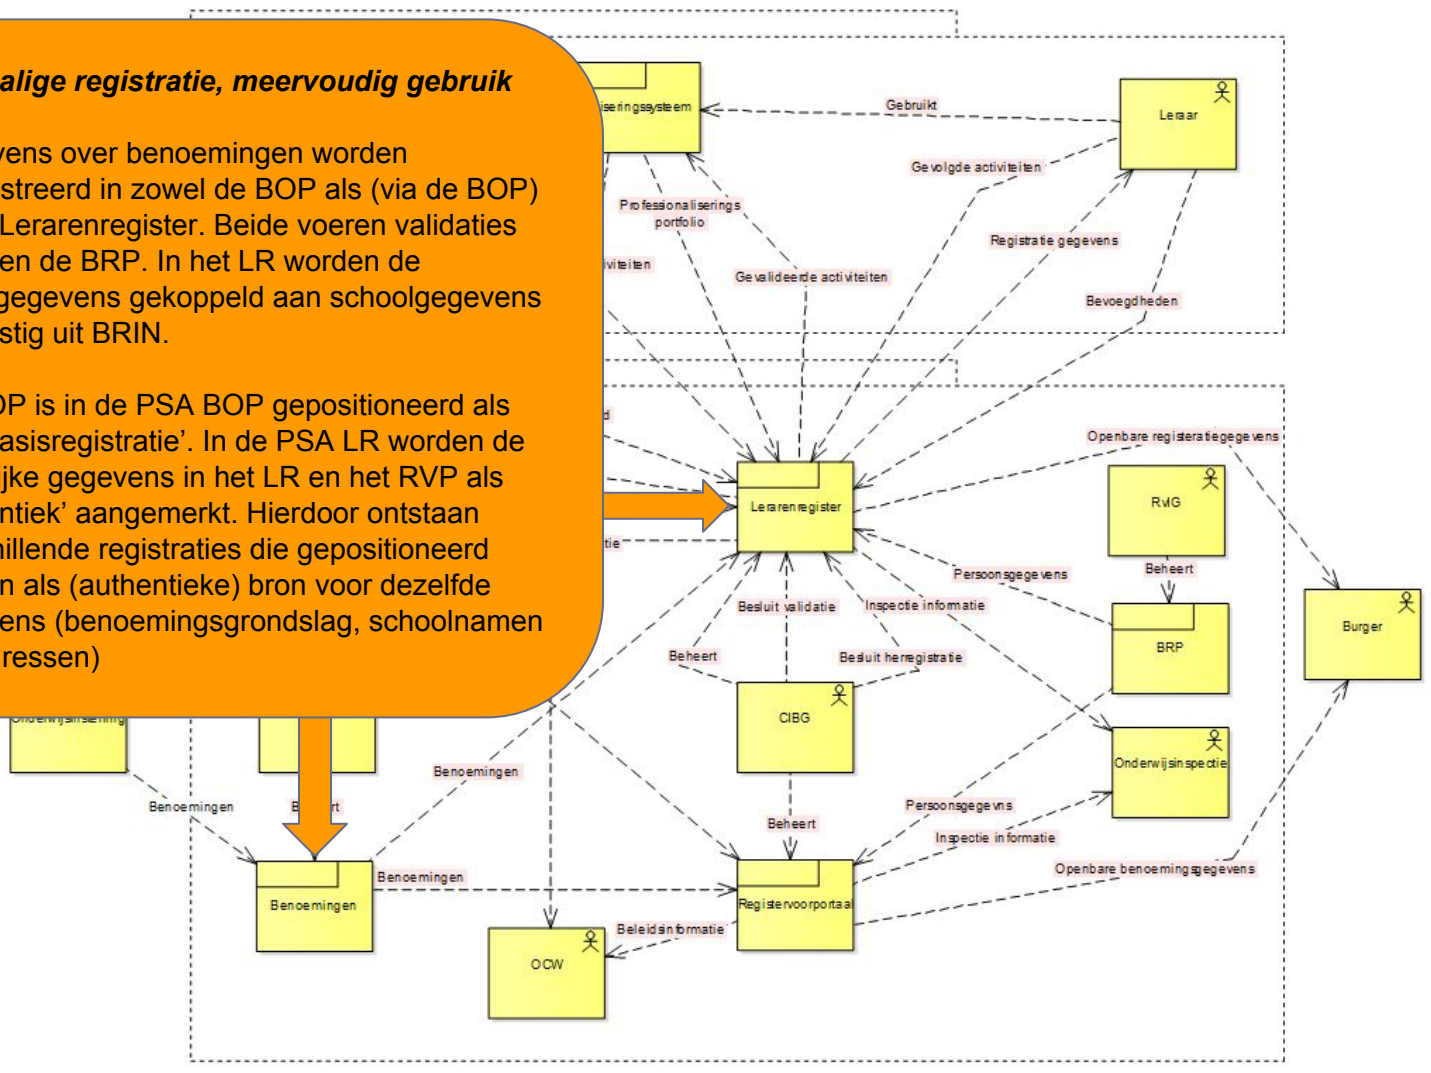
alige registratie, meervoudig gebruik

vens over benoemingen worden istreerd in zowel de BOP als (via de BOP) Lerarenregister. Beide voeren validaties en de BRP. In het LR worden de gegevens gekoppeld aan schoolgegevens stig uit BRIN.

OP is in de PSA BOP gepositioneerd als asisregistratie'. In de PSA LR worden de ijke gegevens in het LR en het RVP als ntiek' aangemerkt. Hierdoor ontstaan hillende registraties die gepositioneerd n als (authentieke) bron voor dezelfde ens (benoemingsgrondslag, schoolnamen ressen)

iseringssysteem
Gebruikt
Leraar
Gevolgde activiteiten
Professionaliserings portfolio
Registratie gegevens
iviteiten
Gevalideerde activiteiten
Bevoegdheden
d
Openbare registeratiegegevens
RvIG
Lerarenregister
tie
Beheert
Persoonsgegevens
Besluit validatie
Inspectie informatie
BRP
Burger
Beheert
Besluit herregistratie
CIBG
Onderwijsinstelling
Onderwijsinspectie
Benoemingen
Benoemingen
B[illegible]rt
Persoonsgegevens
Beheert
Inspectie informatie
Openbare benoemingsgegevens
Benoemingen
Benoemingen
Registervoorportaal
Beleidsinformatie
OCW